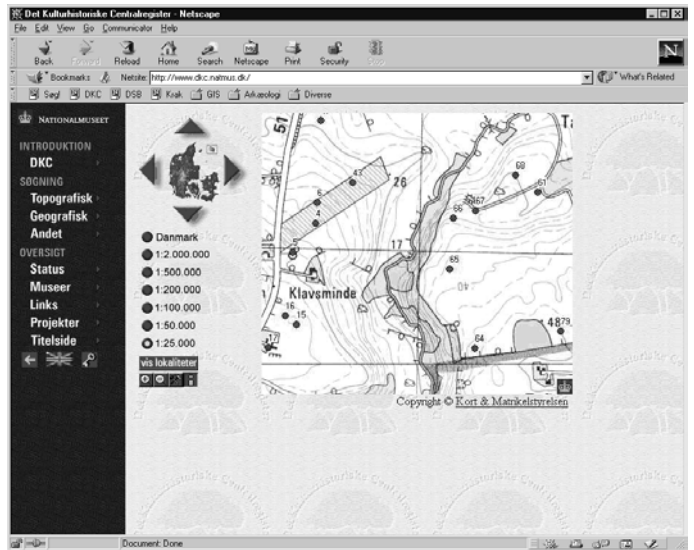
Det Kulturhistoriske Centralregister - Netscape

File Edit View Go Communicator Help

Back Forward Reload Home Search Netscape Print Security Stop

Bookmarks Netsite: http://www.dkc.natmus.dk/

What's Related

Søgl DKC DSB Krak GIS Arkæologi Diverse

NATIONALMUSEET

INTRODUKTION
DKC
SØGNING
Topografisk
Geografisk
Andet
OVERSIGT
Status
Museer
Links
Projekter
Titelside

Danmark
1:2.000.000
1:500.000
1:200.000
1:100.000
1:50.000
1:25.000

vis lokaliteter

51
43
26
6
5
4
17
Klavsminde
16
15
65
66
67
68
57
64
48
79

Copyright © Kort & Matrikelstyrelsen

Document: Done